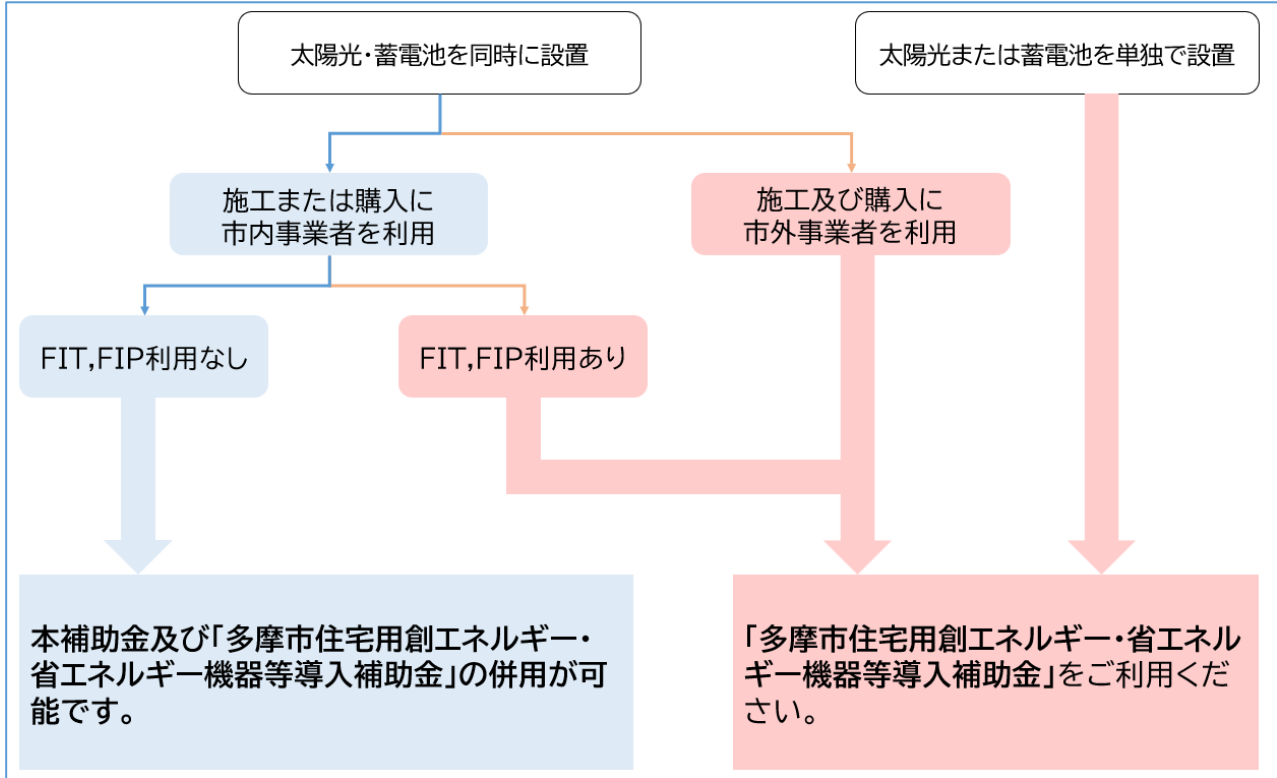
太陽光・蓄電池を同時に設置

太陽光または蓄電池を単独で設置

施工または購入に市内事業者を利用

施工及び購入に市外事業者を利用

FIT,FIP利用なし

FIT,FIP利用あり

本補助金及び「多摩市住宅用創エネルギー・省エネルギー機器等導入補助金」の併用が可能です。

「多摩市住宅用創エネルギー・省エネルギー機器等導入補助金」をご利用ください。